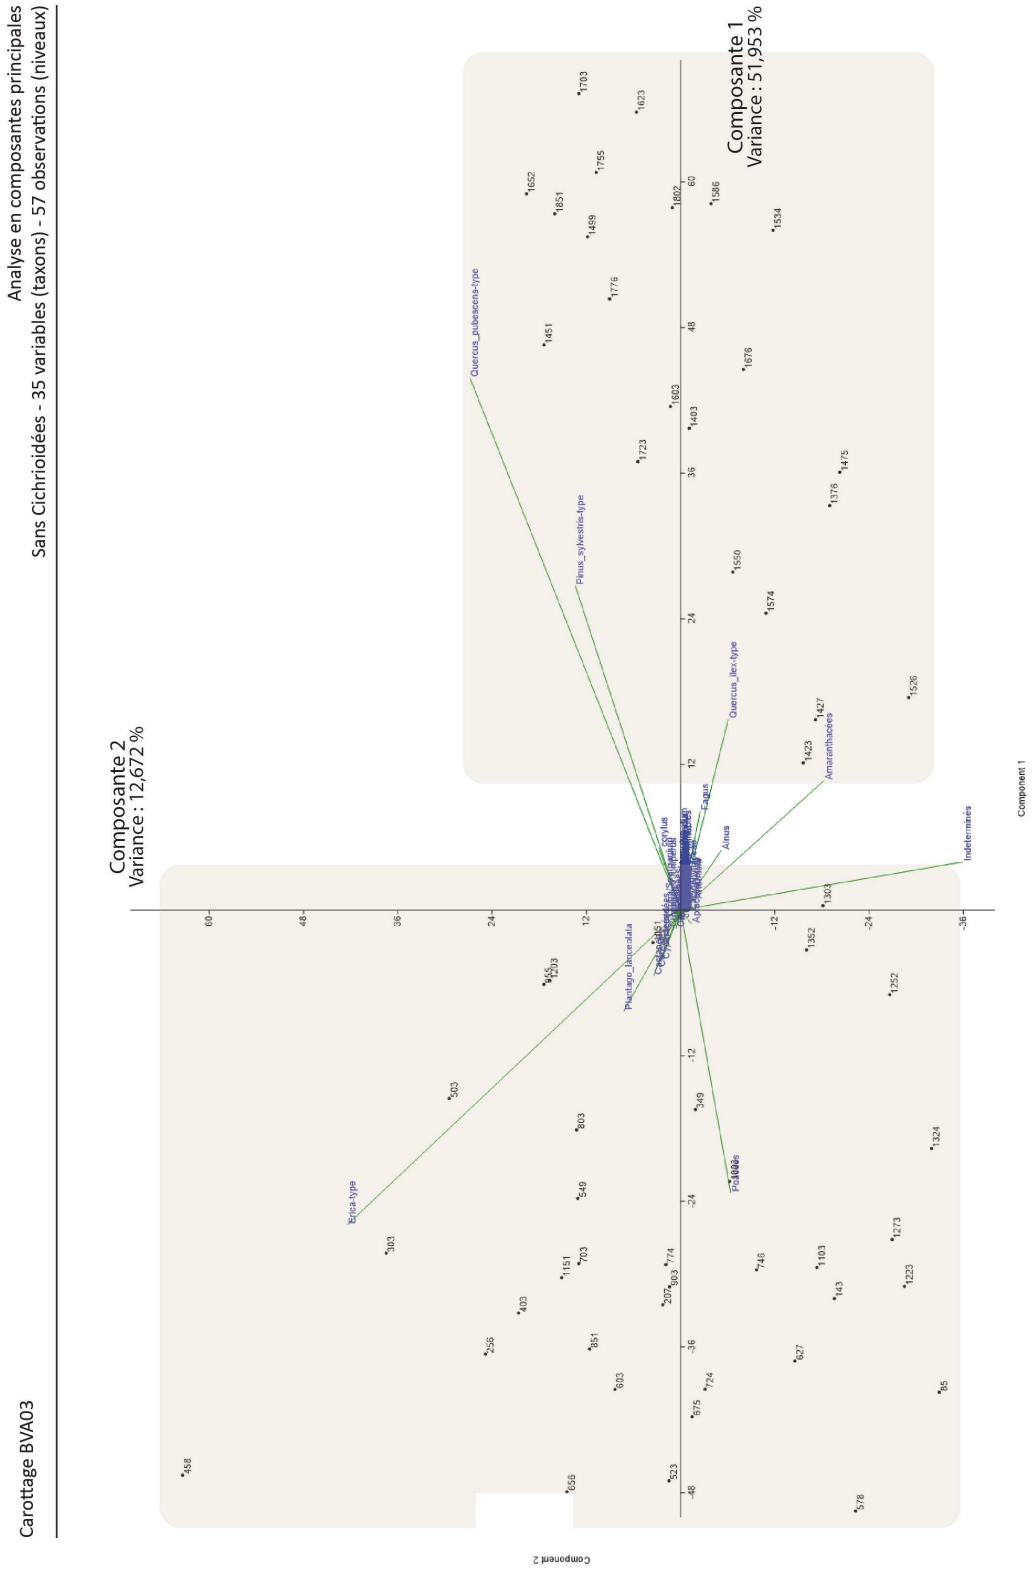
Carottage BVA03

Analyse en composantes principales
Sans Cichrioidées - 35 variables (taxons) - 57 observations (niveaux)

Composante 1
Variance : 51,953 %

Composante 2
Variance : 12,672 %

Quercus_pubescens-type
Pinus_sylvestris-type
Quercus_ilex-type
Amaranthacées
Indeterminées
Fagus
Alnus
Corylus
Plantago_lanceolata
Erica-type
Poacées
Apiacées

1703
1623
1652
1755
1851
1802
1586
1499
1534
1776
1451
1676
1603
1403
1723
1475
1376
1550
1574
1526
1427
1423
1303
1352
1252
1051
955
1203
503
803
1324
349
1003
549
303
1273
746
1103
1151
703
774
903
1223
143
207
403
256
851
627
603
724
85
675
458
656
523
578

60
48
36
24
12
-12
-24
-36
-48

Component 1
Component 2